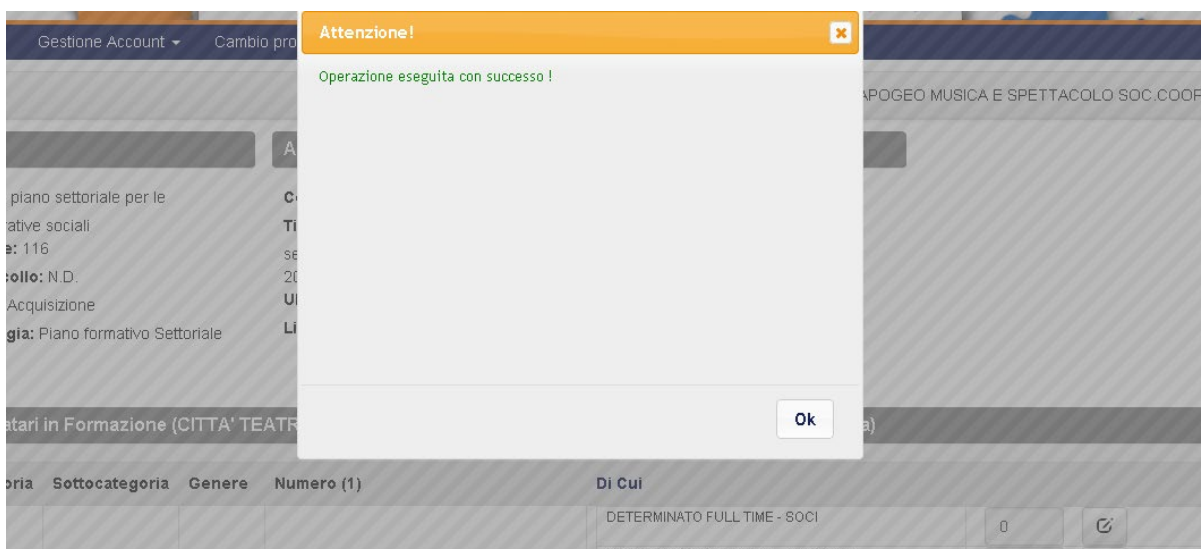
Gestione Account ▾ Cambio pro

Attenzione!

Operazione eseguita con successo !

Ok

APOGEO MUSICA E SPETTACOLO SOC.COOP

A

piano settoriale per le
rative sociali
e: 116
collo: N.D.
Acquisizione
gia: Piano formativo Settoriale

C
Ti
se
20
U
Li

atari in Formazione (CITTA' TEATR

a)

oria Sottocategoria Genere Numero (1)

Di Cui

DETERMINATO FULL TIME - SOCI

0